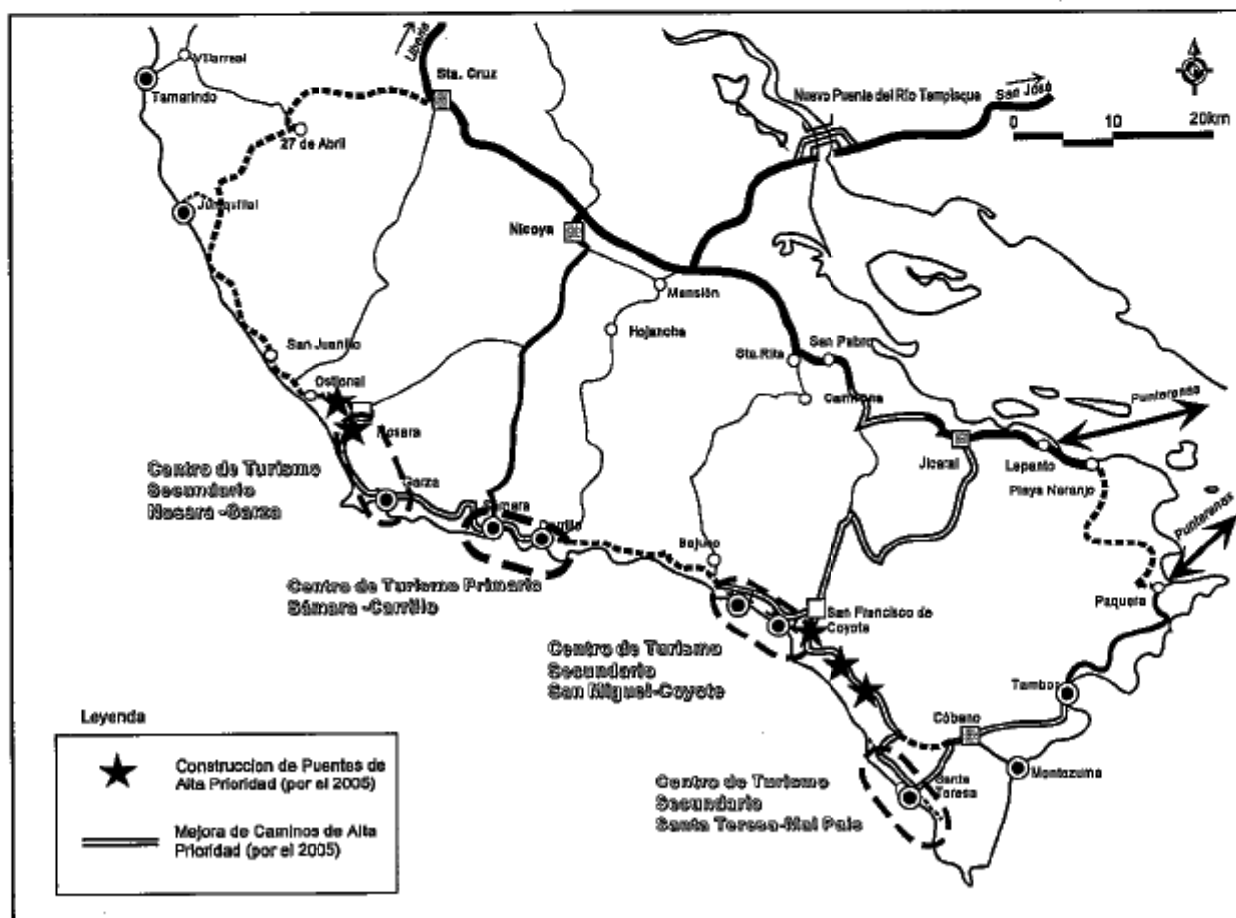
Liberia
Villarreal
Tamarindo
Sta. Cruz
Nuevo Puente del Río Tempisque
San José
0
10
20km
27 de Abril
Junquillal
Nicoya
Mansión
Hojancha
San Juanillo
Ostional
Sta.Rita
San Pablo
Carmona
Nosara
Puntarenas
Jicaral
Lepanto
Playa Naranjo
Centro de Turismo Secundario Nosara -Garza
Garza
Sámara
Carrillo
Bajuro
Puntarenas
Centro de Turismo Primario Sámara -Carrillo
San Francisco de Coyote
Paquera
Centro de Turismo Secundario San Miguel-Coyote
Tambor
Leyenda
Cóbano
Construccion de Puentes de Alta Prioridad (por el 2005)
Centro de Turismo Secundario Santa Teresa-Mal País
Montezuma
Santa Teresa
Mejora de Caminos de Alta Prioridad (por el 2005)